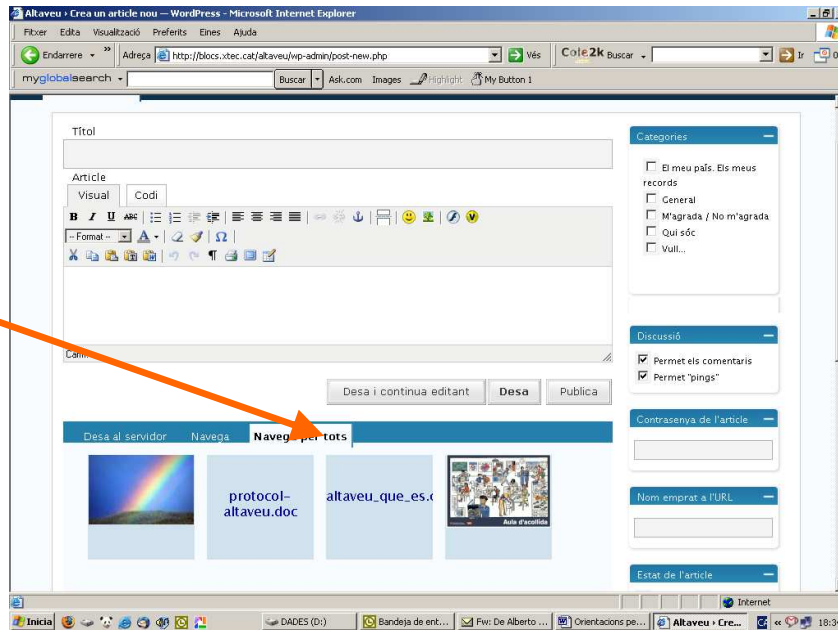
Altaveu › Crea un article nou — WordPress - Microsoft Internet Explorer

Fitxer Edita Visualització Preferits Eines Ajuda

Endarrere Adreça http://blocs.xtec.cat/altaveu/wp-admin/post-new.php Vés Cole2k Buscar Ir

myglobalsearch Buscar Ask.com Images Highlight My Button 1

Títol

Article

Visual Codi

B I U ABC

Format

Cam

Desa i continua editant Desa Publica

Desa al servidor Navega Navega per tots

protocol-altaveu.doc

altaveu_que_es.c

Aula d'acollida

Categories

El meu país. Els meus records

General

M'agrada / No m'agrada

Qui sóc

Vull...

Discussió

Permet els comentaris

Permet "pings"

Contrasenya de l'article

Nom emprat a l'URL

Estat de l'article

Internet

Inicia DADES (D:) Bandeja de ent... Fw: De Alberto ... Orientacions pe... Altaveu › Cre... « 18:3